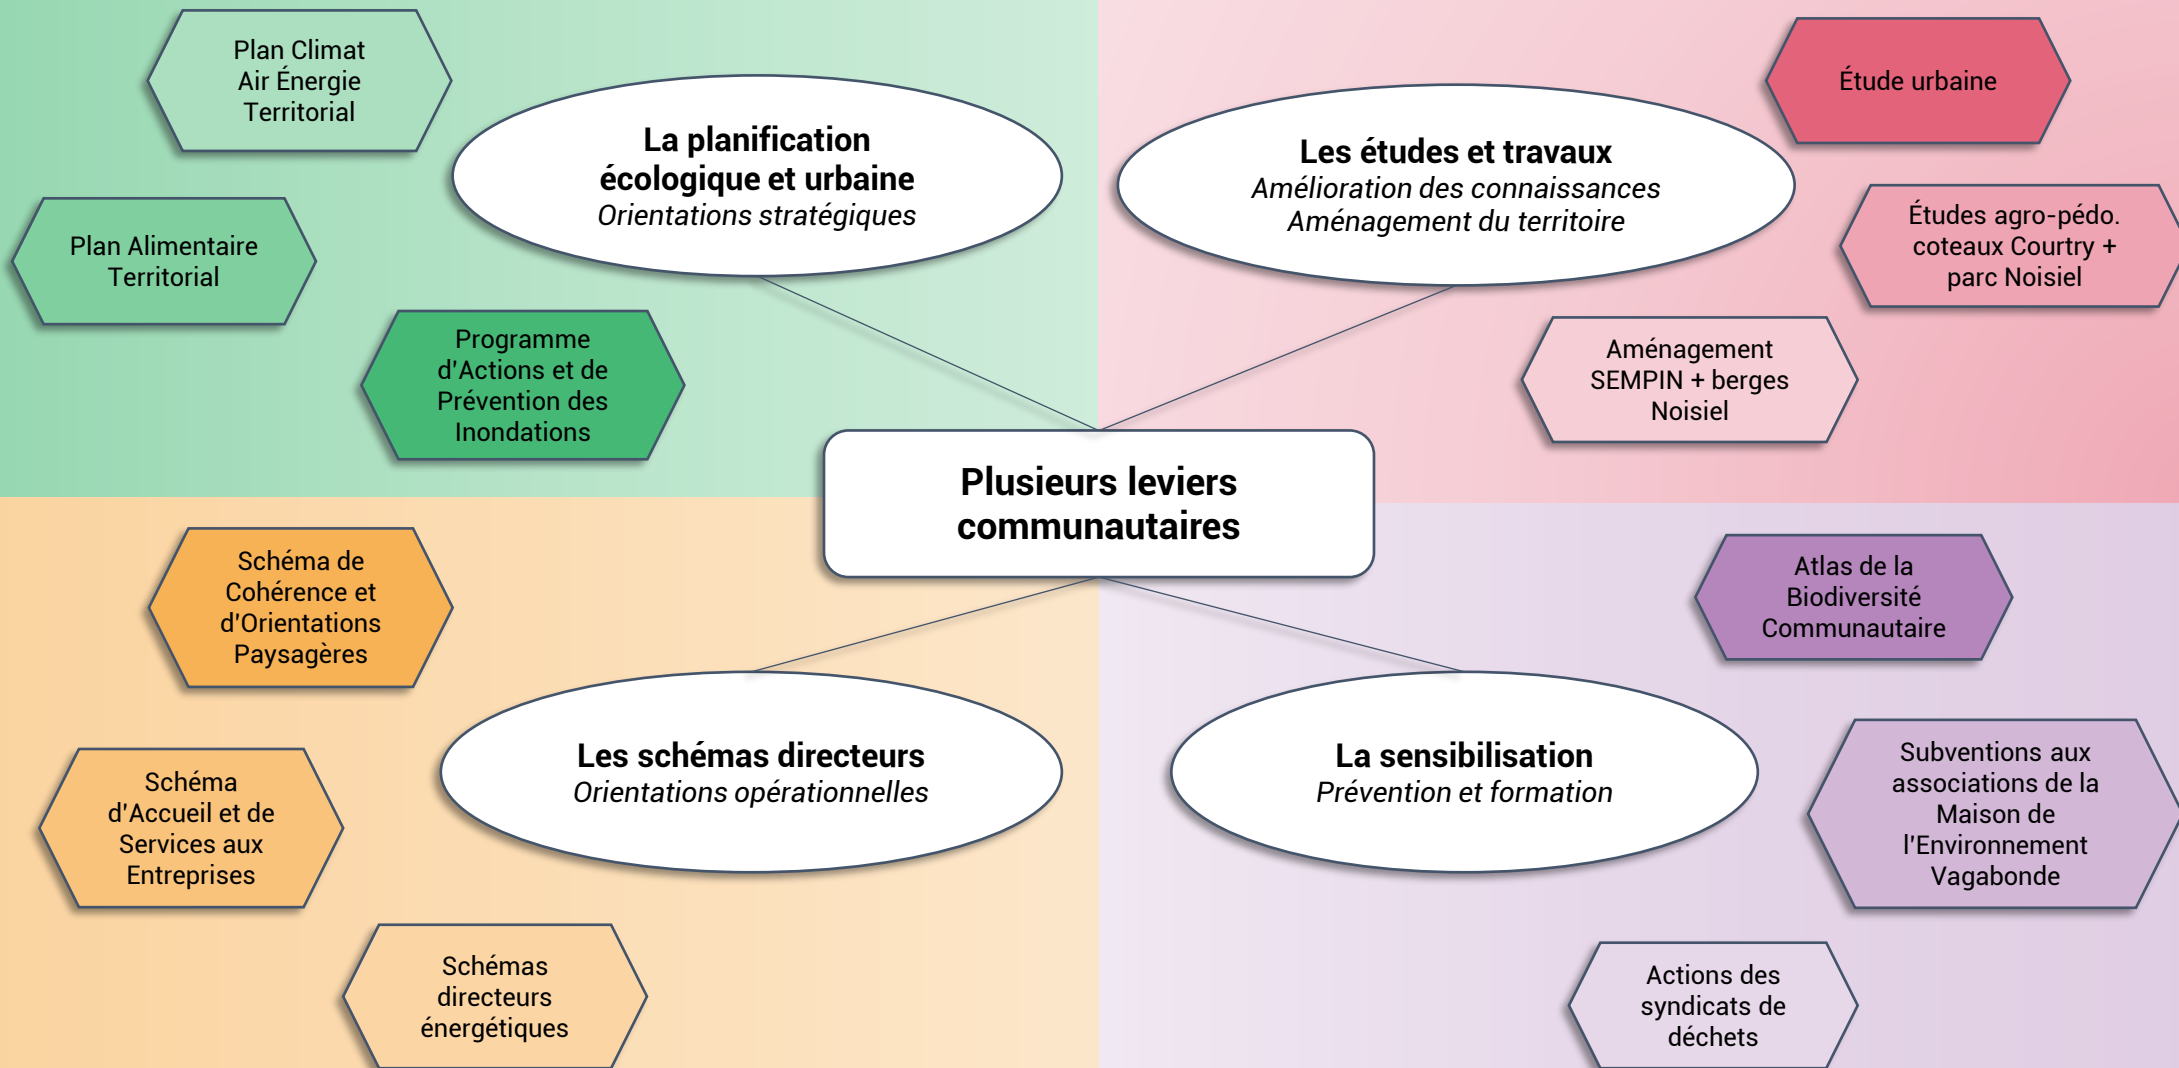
Plan Climat Air Énergie Territorial

Plan Alimentaire Territorial

Programme d'Actions et de Prévention des Inondations

La planification écologique et urbaine
*Orientations stratégiques*

Les études et travaux
*Amélioration des connaissances*
*Aménagement du territoire*

Étude urbaine

Études agro-pédo. coteaux Courtry + parc Noisiel

Aménagement SEMPIN + berges Noisiel

Plusieurs leviers communautaires

Schéma de Cohérence et d'Orientations Paysagères

Schéma d'Accueil et de Services aux Entreprises

Schémas directeurs énergétiques

Les schémas directeurs
*Orientations opérationnelles*

La sensibilisation
*Prévention et formation*

Atlas de la Biodiversité Communautaire

Subventions aux associations de la Maison de l'Environnement Vagabonde

Actions des syndicats de déchets